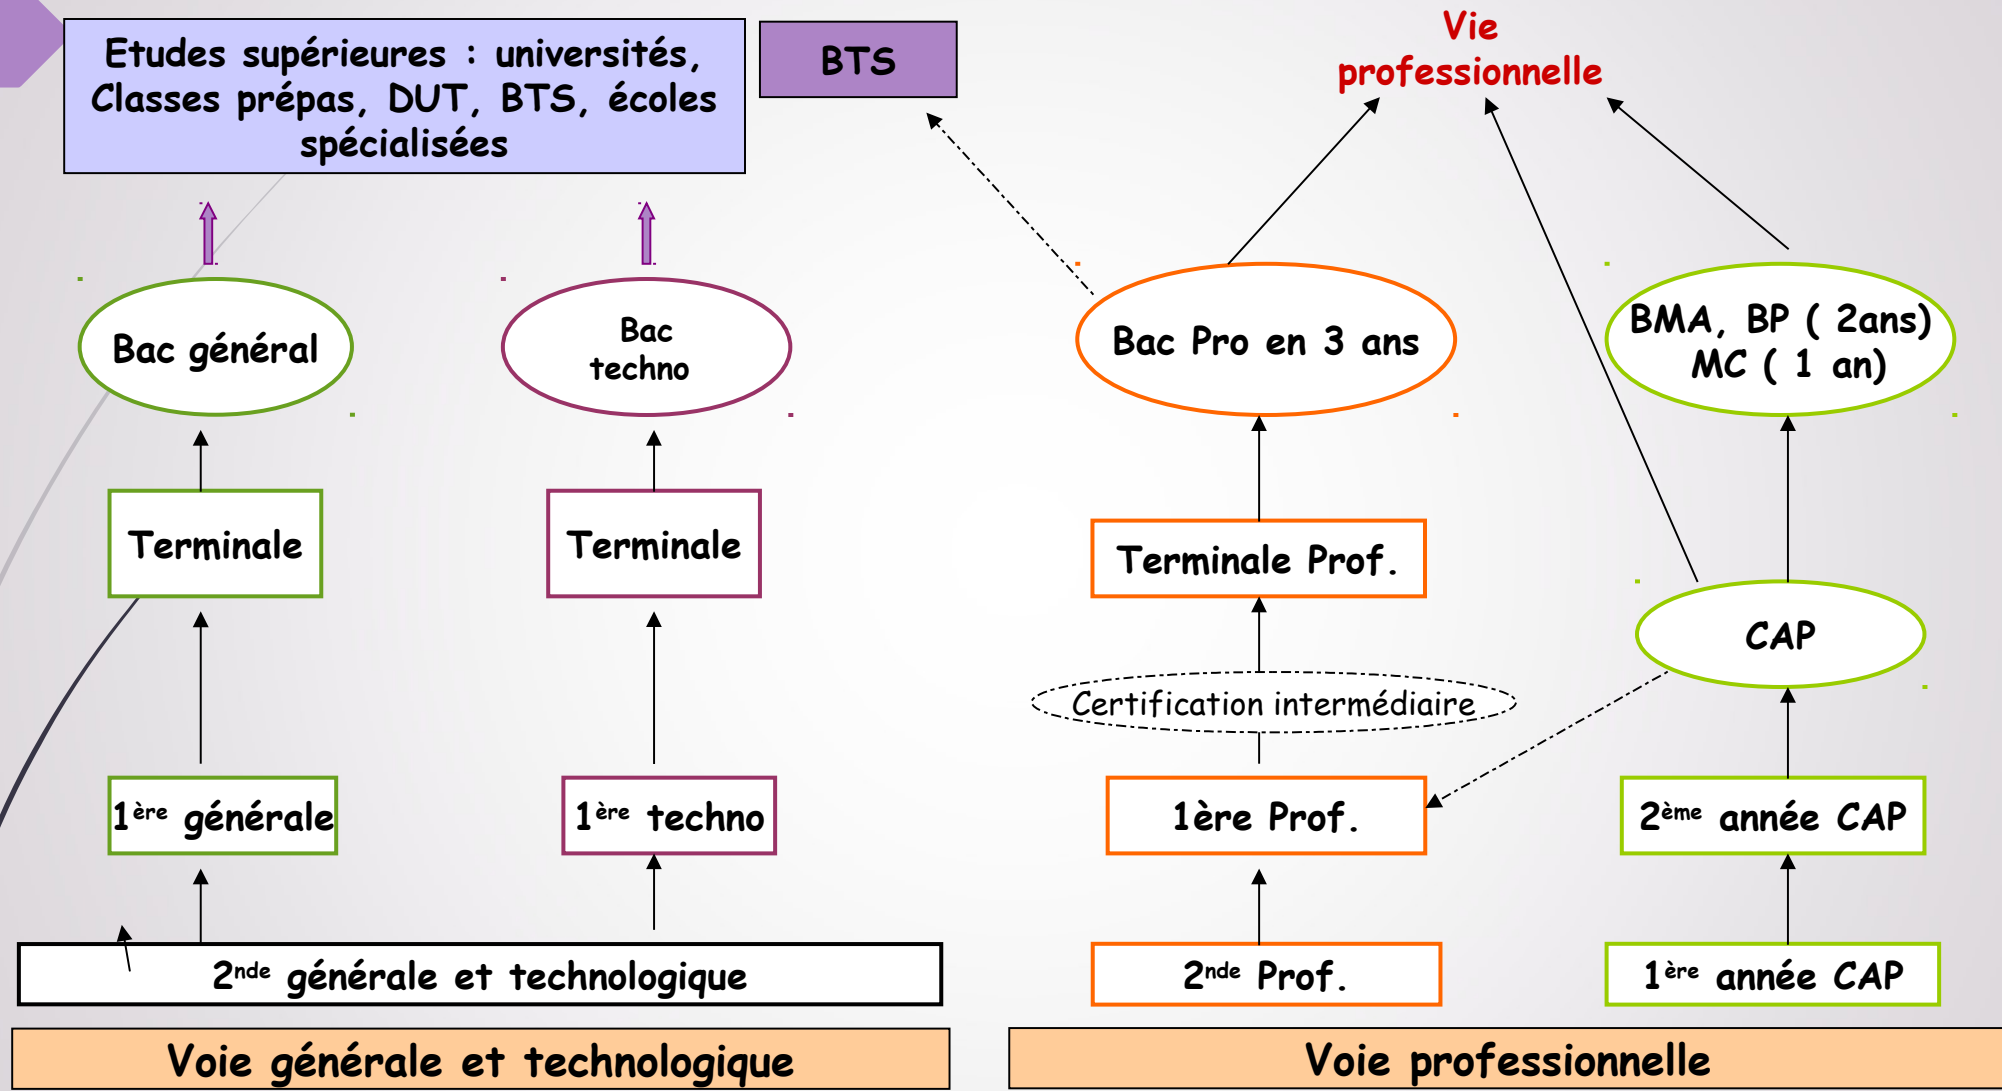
Etudes supérieures : universités, Classes prépas, DUT, BTS, écoles spécialisées

BTS

Vie professionnelle

Bac général

Bac techno

Bac Pro en 3 ans

BMA, BP ( 2ans) MC ( 1 an)

Terminale

Terminale

Terminale Prof.

CAP

Certification intermédiaire

1ère générale

1ère techno

1ère Prof.

2ème année CAP

2nde générale et technologique

2nde Prof.

1ère année CAP

Voie générale et technologique

Voie professionnelle